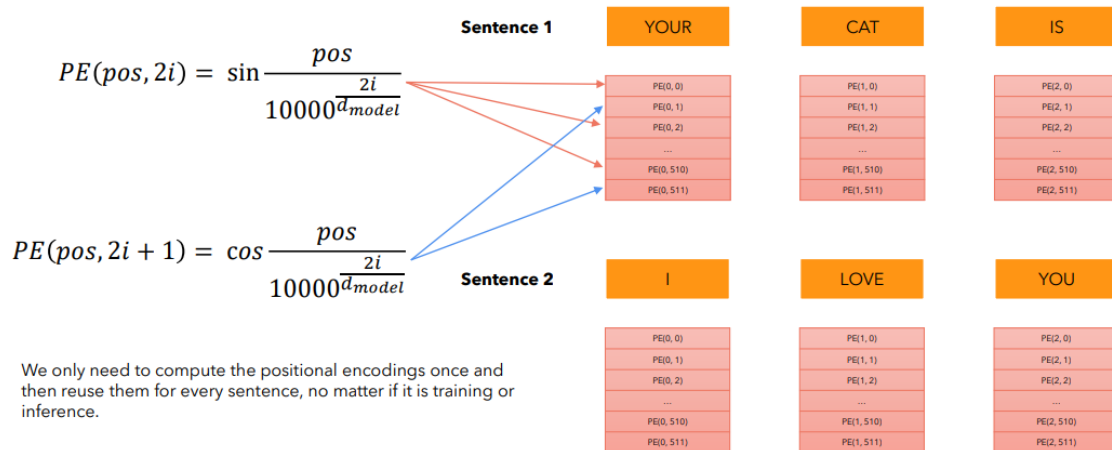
$PE(pos, 2i) = \sin\frac{pos}{10000^{\frac{2i}{d_{model}}}}$

$PE(pos, 2i+1) = cos\frac{pos}{10000^{\frac{2i}{d_{model}}}}$

Sentence 1

| YOUR | CAT | IS |
|---|---|---|
| PE(0, 0) | PE(1, 0) | PE(2, 0) |
| PE(0, 1) | PE(1, 1) | PE(2, 1) |
| PE(0, 2) | PE(1, 2) | PE(2, 2) |
| ... | ... | ... |
| PE(0, 510) | PE(1, 510) | PE(2, 510) |
| PE(0, 511) | PE(1, 511) | PE(2, 511) |

Sentence 2

| I | LOVE | YOU |
|---|---|---|
| PE(0, 0) | PE(1, 0) | PE(2, 0) |
| PE(0, 1) | PE(1, 1) | PE(2, 1) |
| PE(0, 2) | PE(1, 2) | PE(2, 2) |
| ... | ... | ... |
| PE(0, 510) | PE(1, 510) | PE(2, 510) |
| PE(0, 511) | PE(1, 511) | PE(2, 511) |

We only need to compute the positional encodings once and then reuse them for every sentence, no matter if it is training or inference.